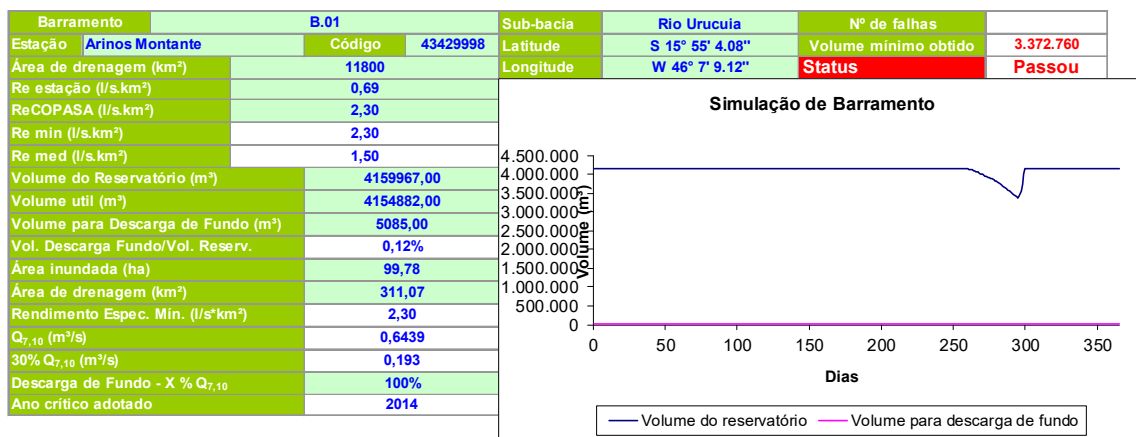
| Barramento | B.01 | | |
|---|---|---|---|
| Estação | Arinos Montante | Código | 43429998 |
| Área de drenagem (km²) | 11800 | | |
| Re estação (l/s.km²) | 0,69 | | |
| ReCOPASA (l/s.km²) | 2,30 | | |
| Re min (l/s.km²) | 2,30 | | |
| Re med (l/s.km²) | 1,50 | | |
| Volume do Reservatório (m³) | 4159967,00 | | |
| Volume util (m³) | 4154882,00 | | |
| Volume para Descarga de Fundo (m³) | 5085,00 | | |
| Vol. Descarga Fundo/Vol. Reserv. | 0,12% | | |
| Área inundada (ha) | 99,78 | | |
| Área de drenagem (km²) | 311,07 | | |
| Rendimento Espec. Mín. (l/s*km²) | 2,30 | | |
| $Q_{7,10}$ (m³/s) | 0,6439 | | |
| 30% $Q_{7,10}$ (m³/s) | 0,193 | | |
| Descarga de Fundo - X % $Q_{7,10}$ | 100% | | |
| Ano crítico adotado | 2014 | | |

| Sub-bacia | Rio Urucuia | Nº de falhas | |
|---|---|---|---|
| Latitude | S 15° 55' 4.08'' | Volume mínimo obtido | 3.372.760 |
| Longitude | W 46° 7' 9.12'' | Status | Passou |

Simulação de Barramento

4.500.000
4.000.000
3.500.000
3.000.000
2.500.000
2.000.000
1.500.000
1.000.000
500.000
0

Volume (m³)

0 50 100 150 200 250 300 350

Dias

Volume do reservatório
Volume para descarga de fundo